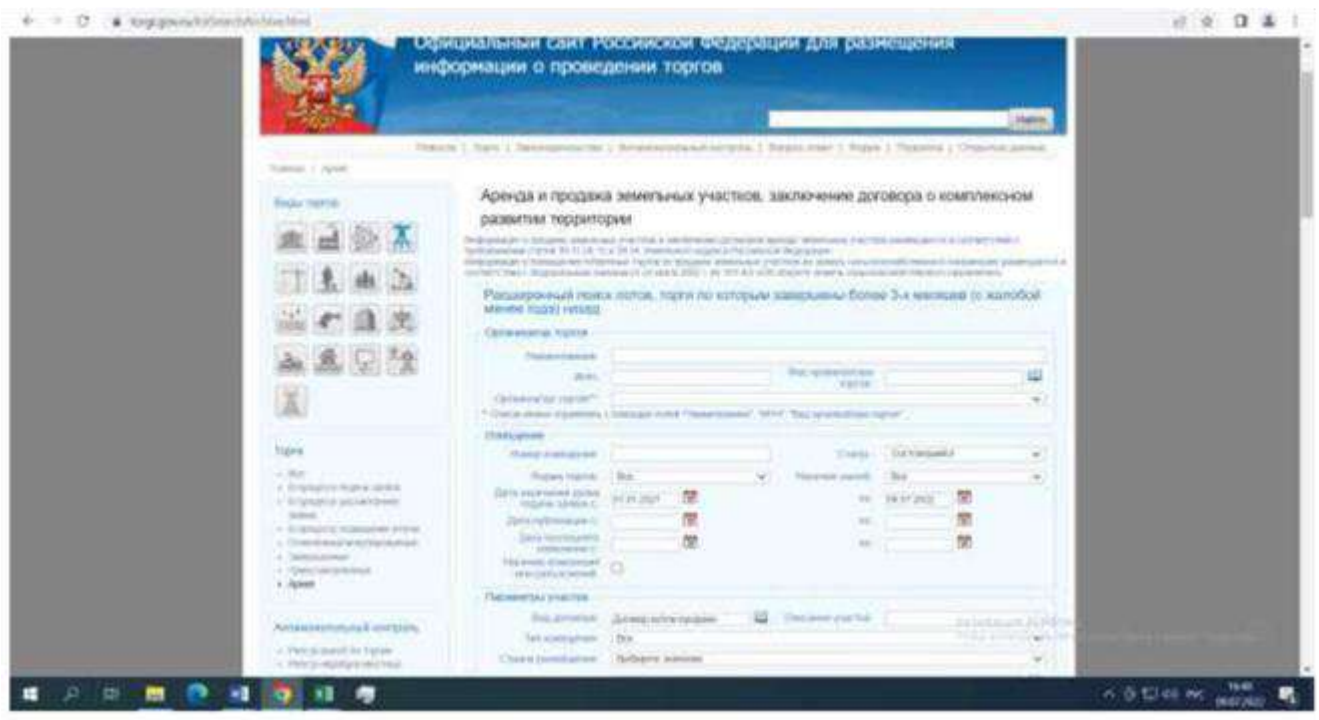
Официальный сайт Российской Федерации для размещения информации о проведении торгов

Найти

Новости | Торги | Законодательство | Антимонопольный контроль | Вопрос-ответ | Форум | Подписка | Открытые данные

Главная / Архив

Виды торгов

Торги

Аренда и продажа земельных участков, заключение договора о комплексном развитии территории

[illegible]

Расширенный поиск лотов, торги по которым завершены более 3-х месяцев (с жалобой менее года) назад

Организатор торгов

Наименование

ИНН

Вид организатора торгов

Организатор торгов**

Извещение

Номер извещения

Статус

Не выбрано

Форма торгов

Все

Характер заявок

Все

Дата окончания срока подачи заявок с

по

Дата публикации с

по

Дата последнего изменения с

по

Параметры участка

Вид договора

Договор купли-продажи

Описание участка

Тип имущества

Все

Страна размещения

Выберите значение

Активация Windows